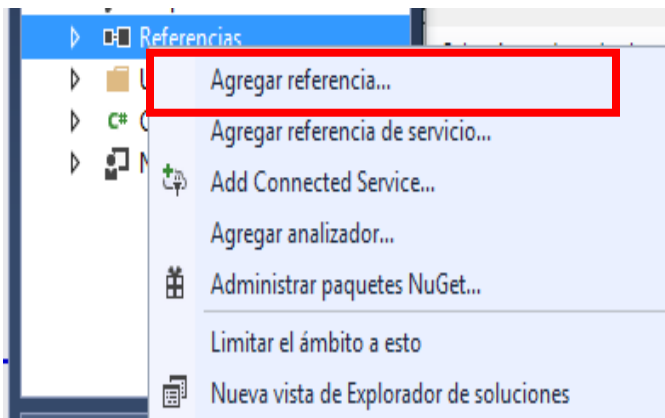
Referencias

U

C#

N

Agregar referencia...

Agregar referencia de servicio...

Add Connected Service...

Agregar analizador...

Administrar paquetes NuGet...

Limitar el ámbito a esto

Nueva vista de Explorador de soluciones